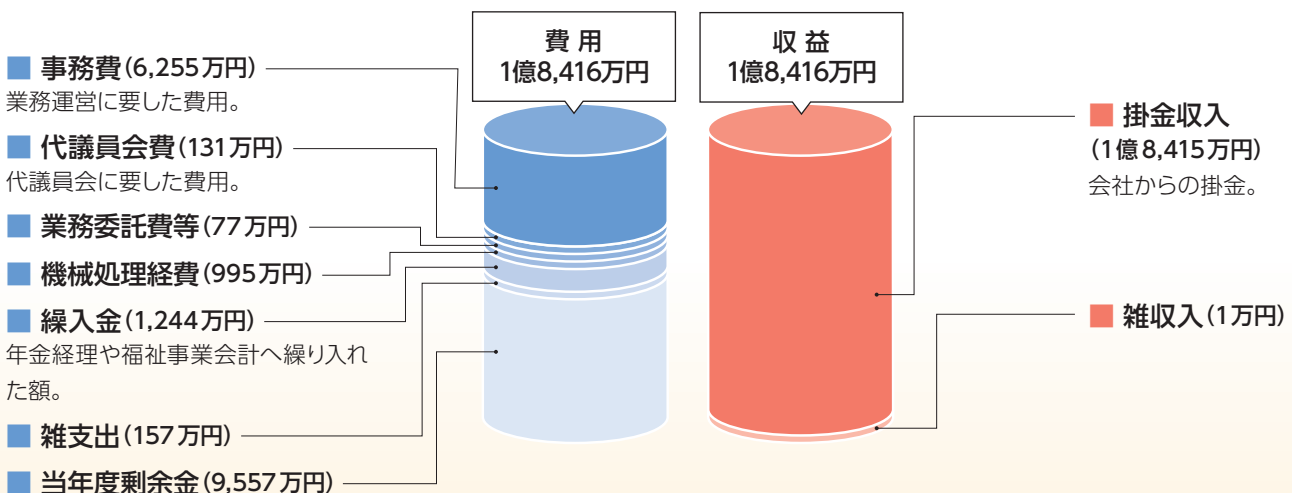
費 用
1億8,416万円

収 益
1億8,416万円

■ 事務費(6,255万円)
業務運営に要した費用。

■ 代議員会費(131万円)
代議員会に要した費用。

■ 業務委託費等(77万円)

■ 機械処理経費(995万円)

■ 繰入金(1,244万円)
年金経理や福祉事業会計へ繰り入れた額。

■ 雑支出(157万円)

■ 当年度剰余金(9,557万円)

■ 掛金収入
(1億8,415万円)
会社からの掛金。

■ 雑収入(1万円)